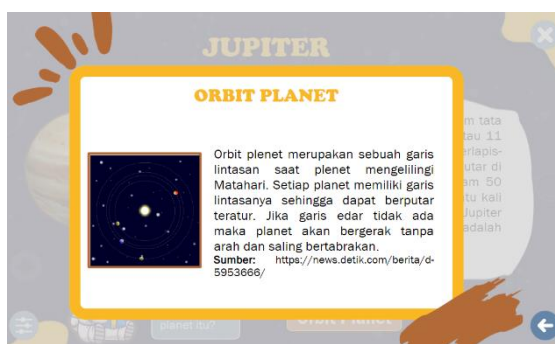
JUPITER

ORBIT PLANET

Orbit plenet merupakan sebuah garis lintasan saat plenet mengelilingi Matahari. Setiap planet memiliki garis lintasanya sehingga dapat berputar teratur. Jika garis edar tidak ada maka planet akan bergerak tanpa arah dan saling bertabrakan.
Sumber: https://news.detik.com/berita/d-5953666/

m tata
tau 11
erlapis-
utar di
am 50
tu kali
Jupiter
adalah

planet itu?

Orbit Planet